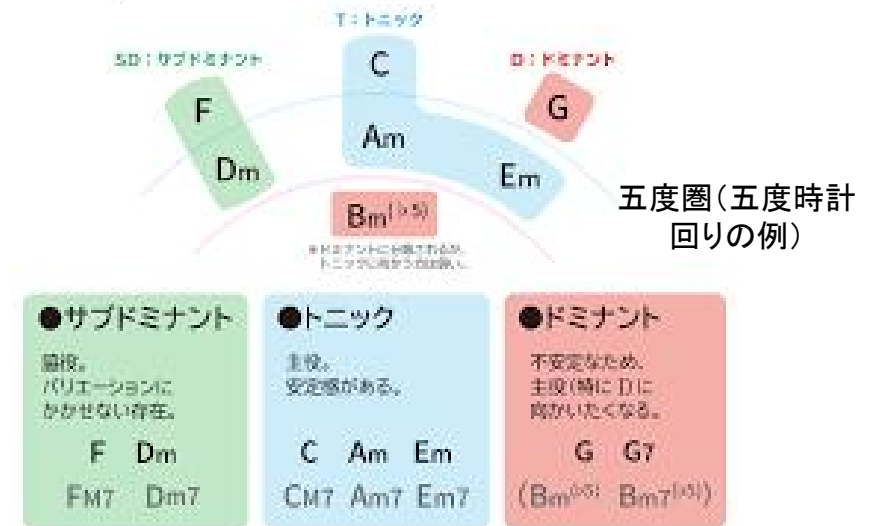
T：トニック

SD：サブドミナント

D：ドミナント

F

Dm

C

Am

Em

G

$Bm^{(\flat5)}$

※ドミナントに分類されるが、トニックに向かう力は弱い。

五度圏(五度時計回りの例)

●サブドミナント

脇役。
バリエーションにかかせない存在。

F Dm

FM7 Dm7

●トニック

主役。
安定感がある。

C Am Em

CM7 Am7 Em7

●ドミナント

不安定なため、主役(特にT)に向かいたくなる。

G G7

($Bm^{(\flat5)}$ $Bm7^{(\flat5)}$)